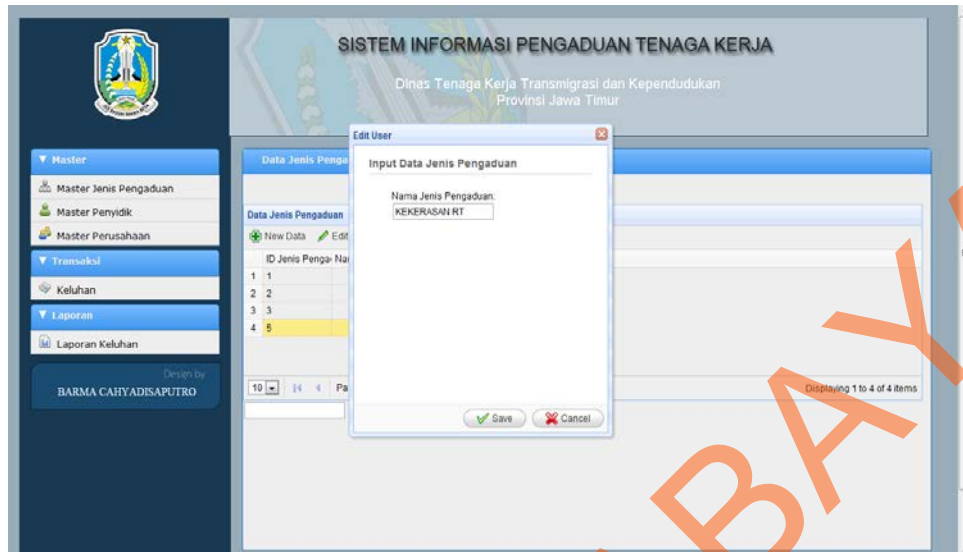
SISTEM INFORMASI PENGADUAN TENAGA KERJA

Dinas Tenaga Kerja Transmigrasi dan Kependudukan
Provinsi Jawa Timur

▼ Master
Master Jenis Pengaduan
Master Penyidik
Master Perusahaan
▼ Transaksi
Keluhan
▼ Laporan
Laporan Keluhan

Design by
BARMA CAHYADISAPUTRO

Data Jenis Penga

Data Jenis Pengaduan
New Data Edit

| | ID Jenis Penga | Na |
|---|---|---|
| 1 | 1 | |
| 2 | 2 | |
| 3 | 3 | |
| 4 | 5 | |

10 Pa

Displaying 1 to 4 of 4 items

Edit User

Input Data Jenis Pengaduan

Nama Jenis Pengaduan:
KEKERASAN RT

Save Cancel

BAY